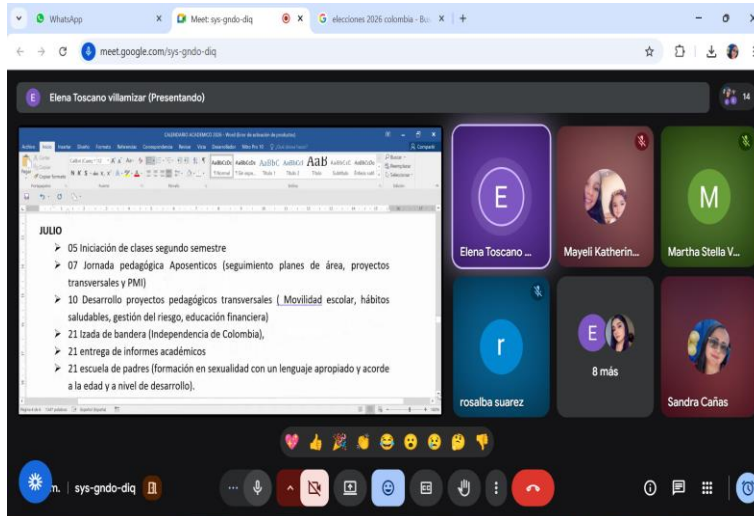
WhatsApp
Meet: sys-gndo-diq
elecciones 2026 colombia - Bu:
meet.google.com/sys-gndo-diq

Elena Toscano villamizar (Presentando)

14

CALENDARIO ACADEMICO 2026 - Word

JULIO
➢ 05 Iniciación de clases segundo semestre
➢ 07 Jornada pedagógica Aposenticos (seguimiento planes de área, proyectos transversales y PMI)
➢ 10 Desarrollo proyectos pedagógicos transversales ( Movilidad escolar, hábitos saludables, gestión del riesgo, educación financiera)
➢ 21 Izada de bandera (Independencia de Colombia),
➢ 21 entrega de informes académicos
➢ 21 escuela de padres (formación en sexualidad con un lenguaje apropiado y acorde a la edad y a nivel de desarrollo).

E
Elena Toscano ...
Mayelí Katherin...
M
Martha Stella V...
r
rosalba suarez
E
8 más
Sandra Cañas

m. | sys-gndo-diq